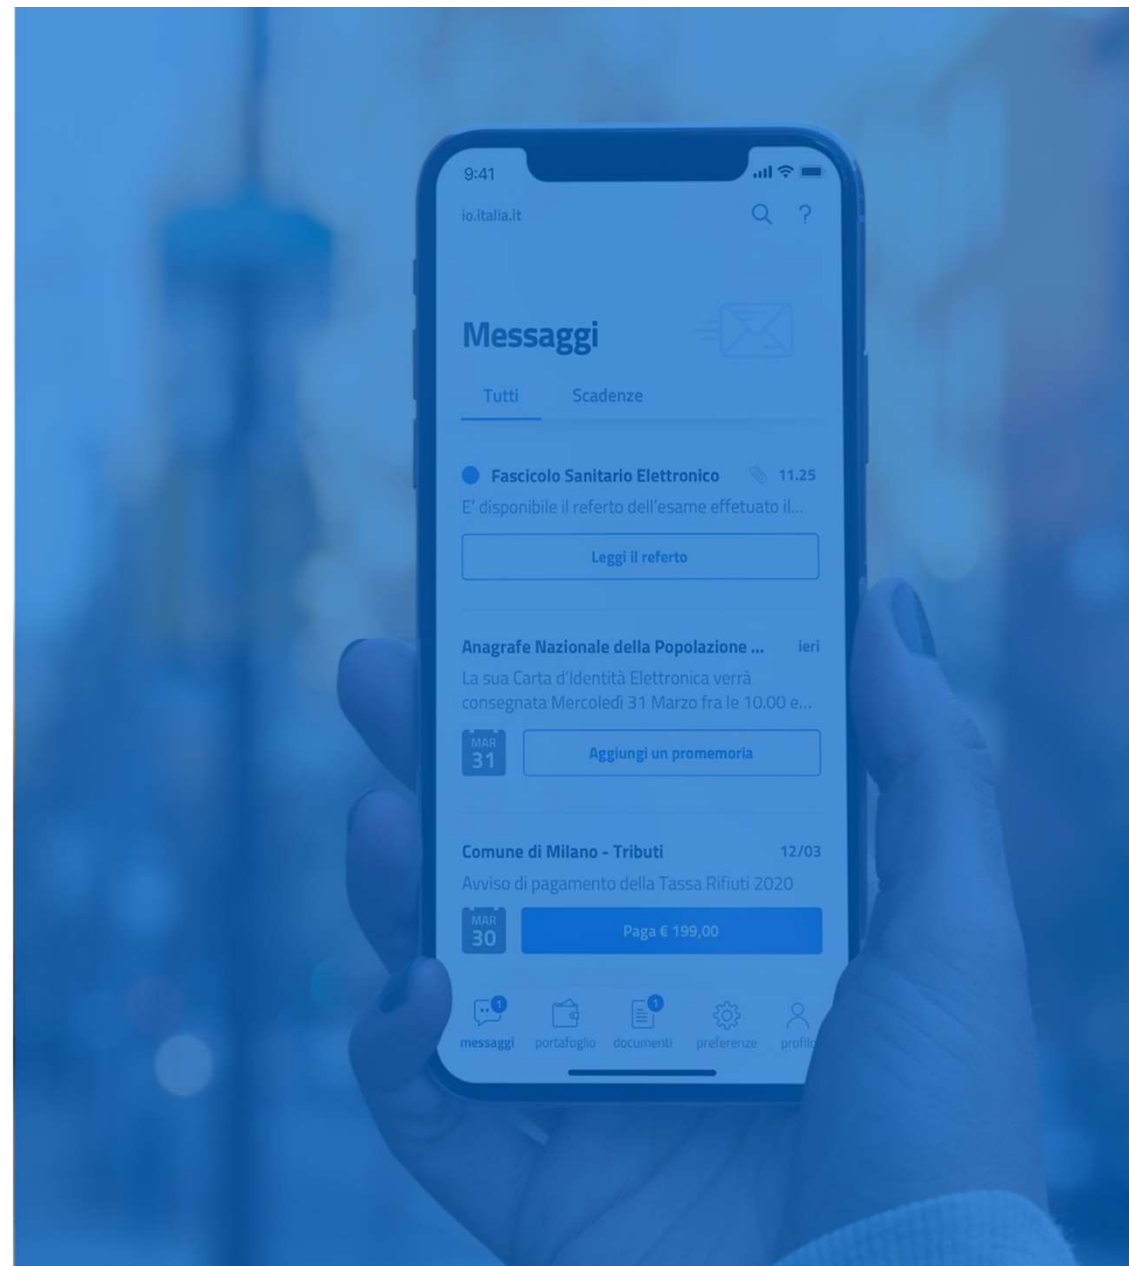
9:41

io.italia.it

Messaggi

Tutti Scadenze

Fascicolo Sanitario Elettronico 11.25
E' disponibile il referto dell'esame effettuato il...

Leggi il referto

Anagrafe Nazionale della Popolazione ... ieri
La sua Carta d'Identità Elettronica verrà consegnata Mercoledì 31 Marzo fra le 10.00 e...

MAR 31

Aggiungi un promemoria

Comune di Milano - Tributi 12/03
Avviso di pagamento della Tassa Rifiuti 2020

MAR 30

Paga € 199,00

1 messaggi portafoglio 1 documenti preferenze profilo